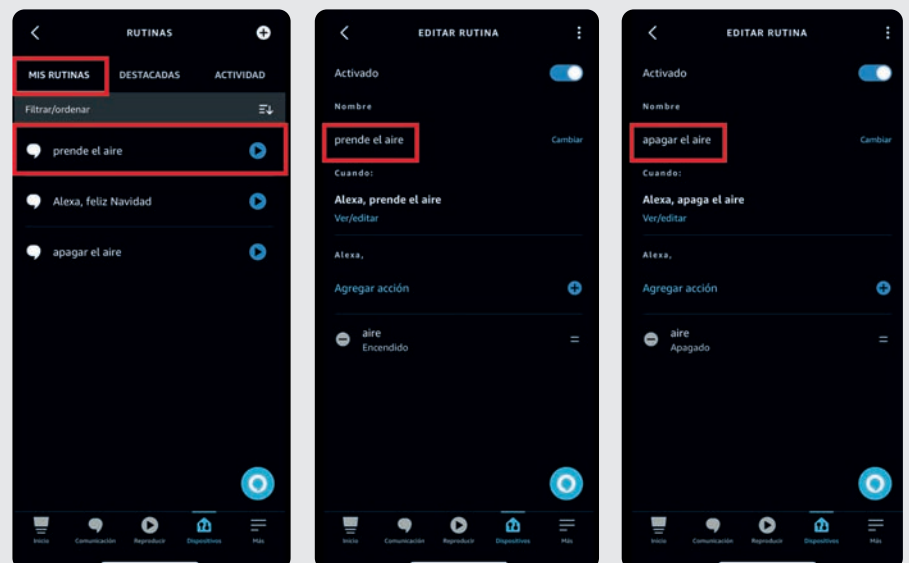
RUTINAS

MIS RUTINAS DESTACADAS ACTIVIDAD

Filtrar/ordenar

prende el aire

Alexa, feliz Navidad

apagar el aire

Inicio Comunicación Reproducir Dispositivos Más

EDITAR RUTINA

Activado

Nombre

prende el aire Cambiar

Cuando:

Alexa, prende el aire

Ver/editar

Alexa,

Agregar acción

aire
Encendido

Inicio Comunicación Reproducir Dispositivos Más

EDITAR RUTINA

Activado

Nombre

apagar el aire Cambiar

Cuando:

Alexa, apaga el aire

Ver/editar

Alexa,

Agregar acción

aire
Apagado

Inicio Comunicación Reproducir Dispositivos Más